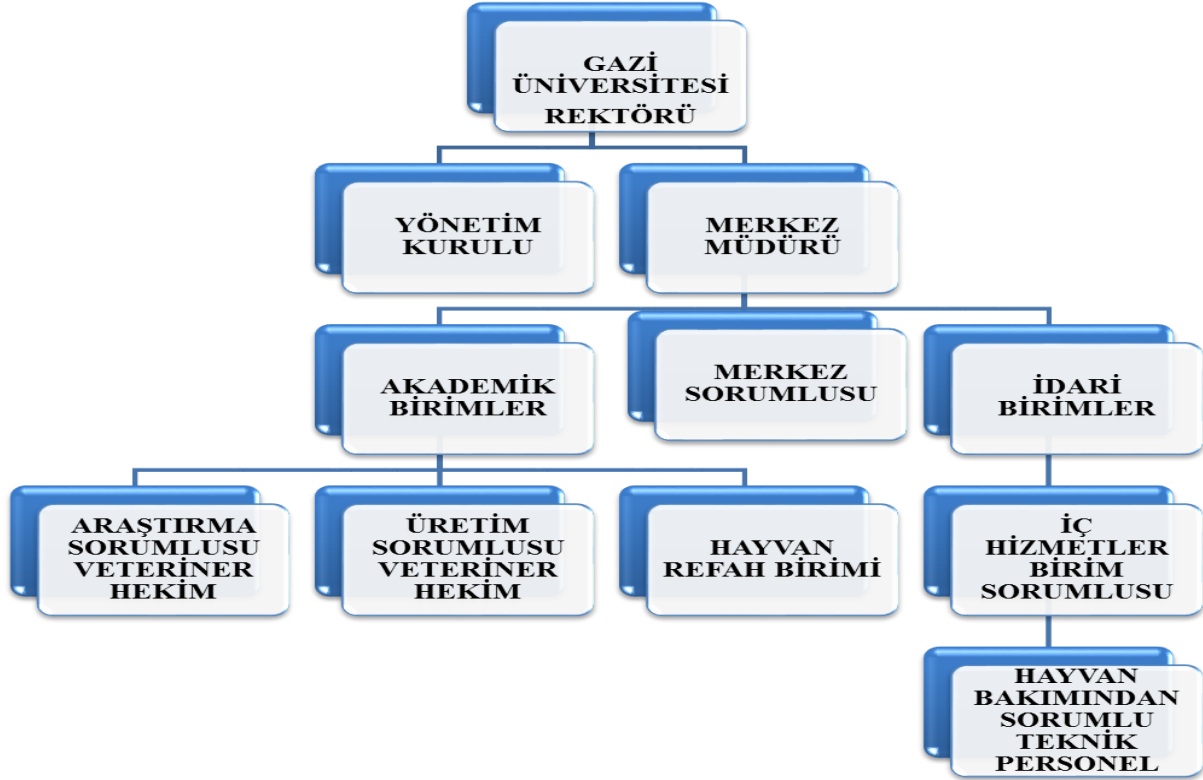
GAZİ ÜNİVERSİTESİ REKTÖRÜ

YÖNETİM KURULU

MERKEZ MÜDÜRÜ

AKADEMİK BİRİMLER

MERKEZ SORUMLUSU

İDARİ BİRİMLER

ARAŞTIRMA SORUMLUSU VETERİNER HEKİM

ÜRETİM SORUMLUSU VETERİNER HEKİM

HAYVAN REFAH BİRİMİ

İÇ HİZMETLER BİRİM SORUMLUSU

HAYVAN BAKIMINDAN SORUMLU TEKNİK PERSONEL